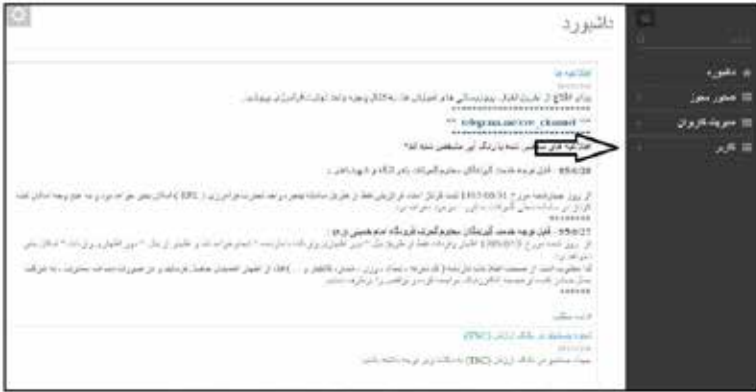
داشبورد

اطلاعیه ها

برای اطلاع از نمایش اطلاعیه ها ... به کانال ... تلگرام بپیوندید.

telegram.me/ece_channel

اطلاعیه های ... شده با رنگ ... مشخص شده اند

95/4/28 - قابل توجه ... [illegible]

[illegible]

95/4/27 - قابل توجه ... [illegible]

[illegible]

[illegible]

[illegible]

داشبورد

صدور مجوز

مدیریت کاربران

کاربر